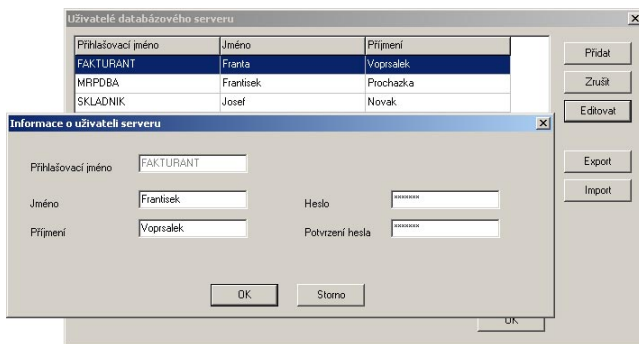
Uživatelé databázového serveru

| Přihlašovací jméno | Jméno | Příjmení |
|---|---|---|
| FAKTURANT | Franta | Voprsalek |
| MRPDBA | Frantisek | Prochazka |
| SKLADNIK | Josef | Novak |

Přidat
Zrušit
Editovat
Export
Import
OK

Informace o uživateli serveru

Přihlašovací jméno FAKTURANT
Jméno Frantisek
Heslo ******
Příjmení Voprsalek
Potvrzení hesla ******

OK
Storno